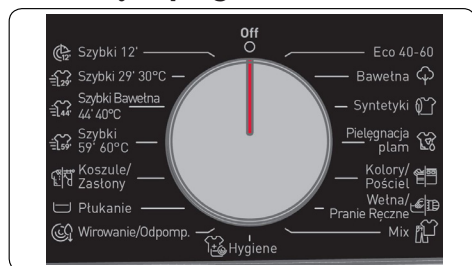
Off

Szybki 12'
Szybki 29' 30°C
Szybki Bawełna 44' 40°C
Szybki 59' 60°C
Koszule/ Zasłony
Płukanie
Wirowanie/Odpomp.

Hygiene

Eco 40-60
Bawełna
Syntetyki
Pielęgnacja plam
Kolory/ Pościel
Wełna/ Pranie Ręczne
Mix